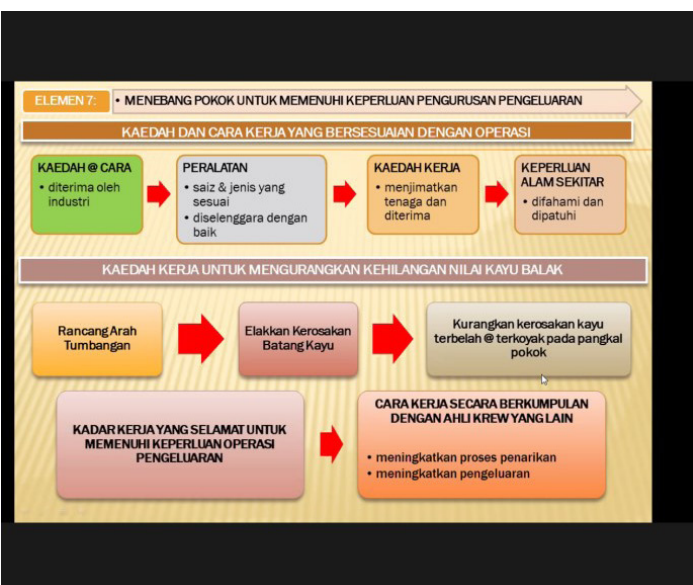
ELEMEN 7:

• MENEBANG POKOK UNTUK MEMENUHI KEPERLUAN PENGURUSAN PENGELUARAN

KAEDAH DAN CARA KERJA YANG BERSESUAIAN DENGAN OPERASI

KAEDAH @ CARA
• diterima oleh industri

PERALATAN
• saiz & jenis yang sesuai
• diselenggara dengan baik

KAEDAH KERJA
• menjimatkan tenaga dan diterima

KEPERLUAN ALAM SEKITAR
• difahami dan dipatuhi

KAEDAH KERJA UNTUK MENGURANGKAN KEHILANGAN NILAI KAYU BALAK

Rancang Arah Tumbangan

Elakkan Kerosakan Batang Kayu

Kurangkan kerosakan kayu terbelah @ terkoyak pada pangkal pokok

KADAR KERJA YANG SELAMAT UNTUK MEMENUHI KEPERLUAN OPERASI PENGELUARAN

CARA KERJA SECARA BERKUMPULAN DENGAN AHLI KREW YANG LAIN

• meningkatkan proses penarikan
• meningkatkan pengeluaran